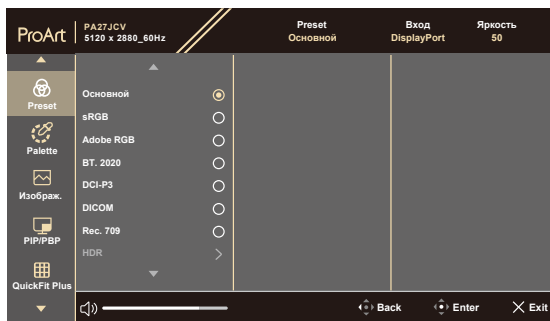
ProArt PA27JCV 5120 x 2880_60Hz

| Preset | Вход | Яркость |
|---|---|---|
| Основной | DisplayPort | 50 |

Preset
Palette
Изображ.
PIP/PBP
QuickFit Plus

Основной
sRGB
Adobe RGB
BT. 2020
DCI-P3
DICOM
Rec. 709
HDR

Back
Enter
Exit